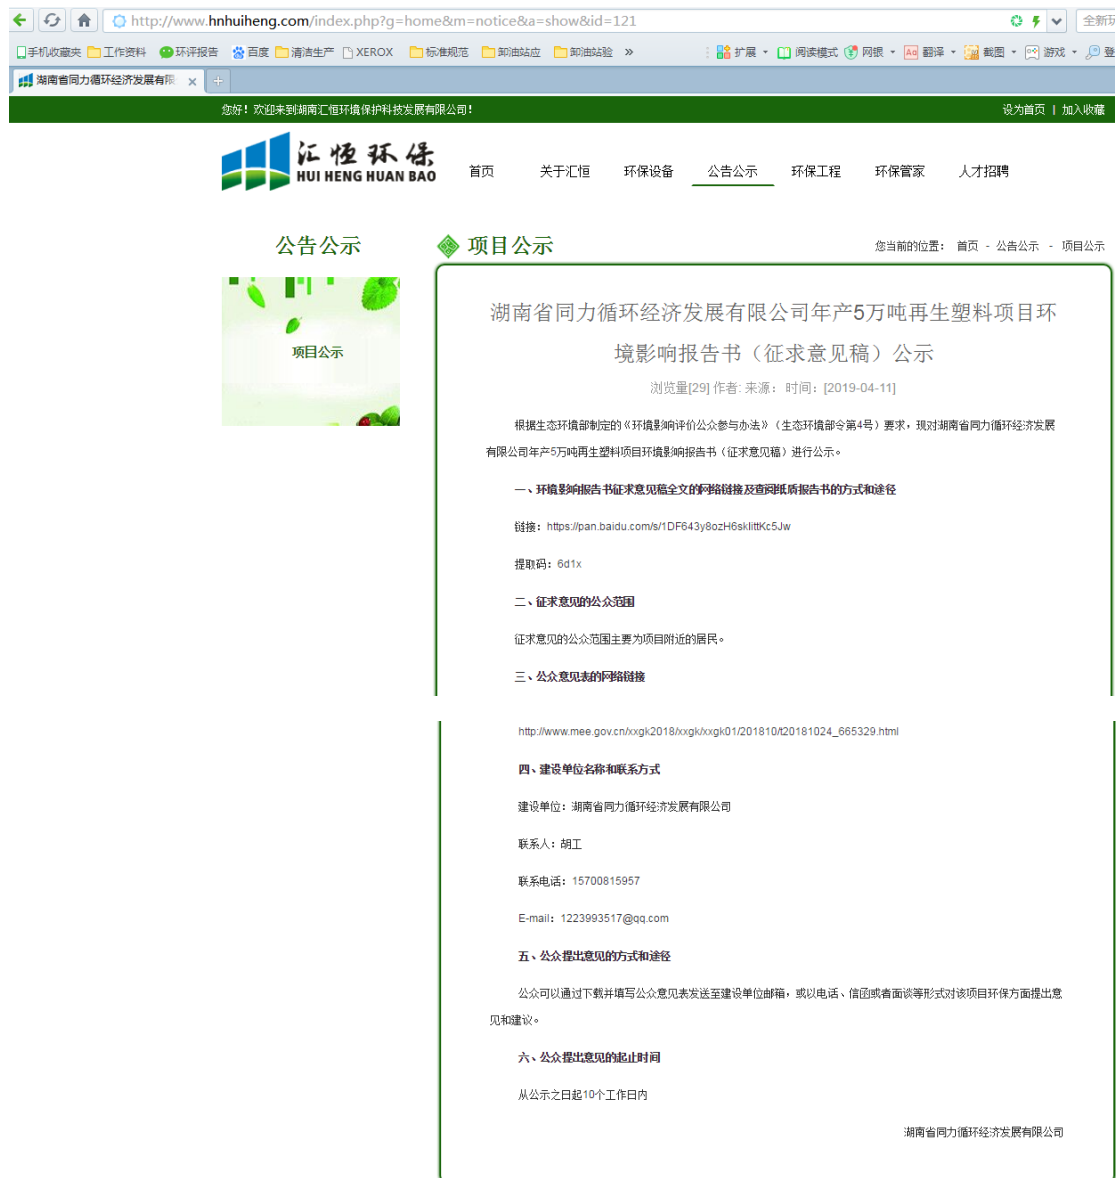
http://www.hnhuiheng.com/index.php?g=home&m=notice&a=show&id=121

全新功

手机收藏夹 工作资料 环评报告 百度 清洁生产 XEROX 标准规范 卸油站点 卸油站验 »

扩展 阅读模式 网银 翻译 截图 游戏 登

湖南省同力循环经济发展有限

您好！欢迎来到湖南汇恒环境保护科技发展有限公司！

设为首页 | 加入收藏

汇恒环保
HUI HENG HUAN BAO

首页 关于汇恒 环保设备 公告公示 环保工程 环保管家 人才招聘

公告公示

项目公示

项目公示

您当前的位置： 首页 - 公告公示 - 项目公示

湖南省同力循环经济发展有限公司年产5万吨再生塑料项目环境影响报告书（征求意见稿）公示

浏览量[29] 作者: 来源： 时间：[2019-04-11]

根据生态环境部制定的《环境影响评价公众参与办法》（生态环境部令第4号）要求，现对湖南省同力循环经济发展有限公司年产5万吨再生塑料项目环境影响报告书（征求意见稿）进行公示。

一、环境影响报告书征求意见稿全文的网络链接及查阅纸质报告书的方式和途径

链接：https://pan.baidu.com/s/1DF643y8ozH6sklittKc5Jw

提取码：6d1x

二、征求意见的公众范围

征求意见的公众范围主要为项目附近的居民。

三、公众意见表的网络链接

http://www.mee.gov.cn/xxgk2018/xxgk/xxgk01/201810/t20181024_665329.html

四、建设单位名称和联系方式

建设单位：湖南省同力循环经济发展有限公司

联系人：胡工

联系电话：15700815957

E-mail：1223993517@qq.com

五、公众提出意见的方式和途径

公众可以通过下载并填写公众意见表发送至建设单位邮箱，或以电话、信函或者面谈等形式对该项目环保方面提出意见和建议。

六、公众提出意见的起止时间

从公示之日起10个工作日内

湖南省同力循环经济发展有限公司